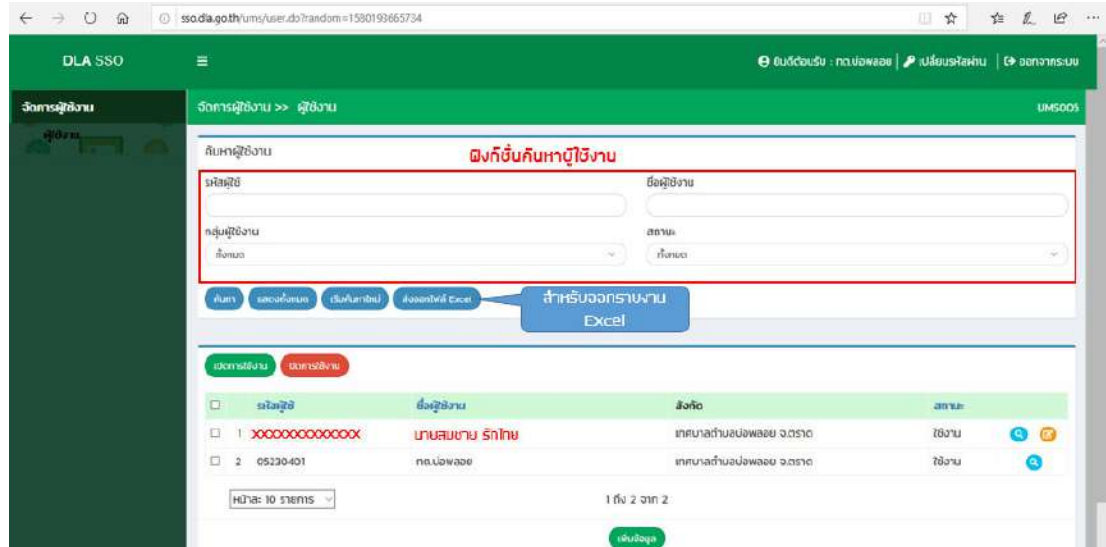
sso.dla.go.th/ums/user.do?random=1580193665734

DLA SSO

ยินดีต้อนรับ : ทต.บ่อพลอย | เปลี่ยนรหัสผ่าน | ออกจากระบบ

จัดการผู้ใช้งาน

ผู้ใช้งาน

จัดการผู้ใช้งาน >> ผู้ใช้งาน

UMS005

ค้นหาผู้ใช้งาน

ฟิงก์ชั่นค้นหาผู้ใช้งาน

รหัสผู้ใช้

ชื่อผู้ใช้งาน

กลุ่มผู้ใช้งาน

ทั้งหมด

สถานะ

ทั้งหมด

ค้นหา | แสดงทั้งหมด | เริ่มค้นหาใหม่ | ส่งออกไฟล์ Excel

สำหรับออกรายงาน Excel

เปิดการใช้งาน | ปิดการใช้งาน

| | | รหัสผู้ใช้ | ชื่อผู้ใช้งาน | สังกัด | สถานะ |
|---|---|---|---|---|---|
| ☐ | 1 | XXXXXXXXXXXXX | นายสมชาย รักไทย | เทศบาลตำบลบ่อพลอย จ.ตราด | ใช้งาน |
| ☐ | 2 | 05230401 | ทต.บ่อพลอย | เทศบาลตำบลบ่อพลอย จ.ตราด | ใช้งาน |

หน้าละ 10 รายการ

1 ถึง 2 จาก 2

เพิ่มข้อมูล